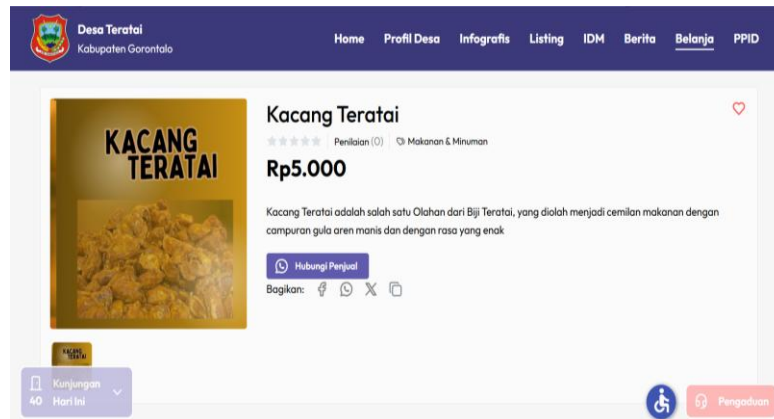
Desa Teratai
Kabupaten Gorontalo

Home Profil Desa Infografis Listing IDM Berita Belanja PPID

KACANG TERATAI

Kacang Teratai

Penilaian (0) Makanan & Minuman

Rp5.000

Kacang Teratai adalah salah satu Olahan dari Biji Teratai, yang diolah menjadi cemilan makanan dengan campuran gula aren manis dan dengan rasa yang enak

Hubungi Penjual

Bagikan:

KACANG TERATAI

Kunjungan
40 Hari Ini

Pengaduan